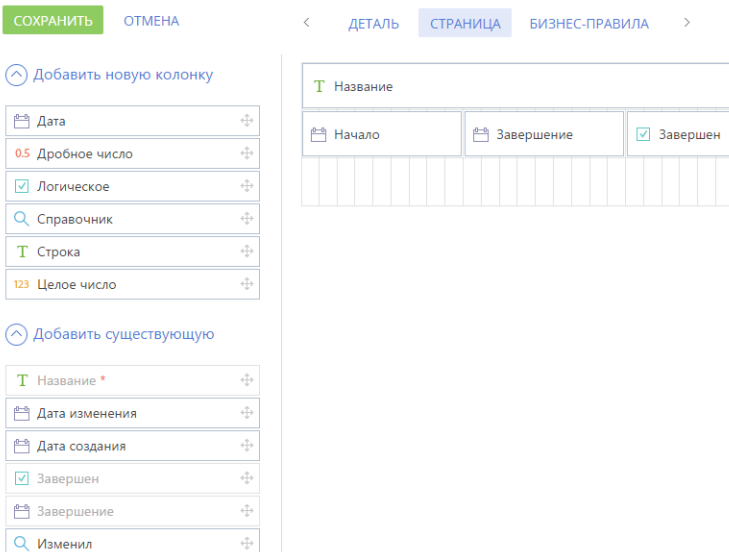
СОХРАНИТЬ ОТМЕНА

< ДЕТАЛЬ СТРАНИЦА БИЗНЕС-ПРАВИЛА >

Добавить новую колонку

Дата
0.5 Дробное число
Логическое
Справочник
T Строка
123 Целое число

Добавить существующую

T Название *
Дата изменения
Дата создания
Завершен
Завершение
Изменил

T Название

Начало
Завершение
Завершен